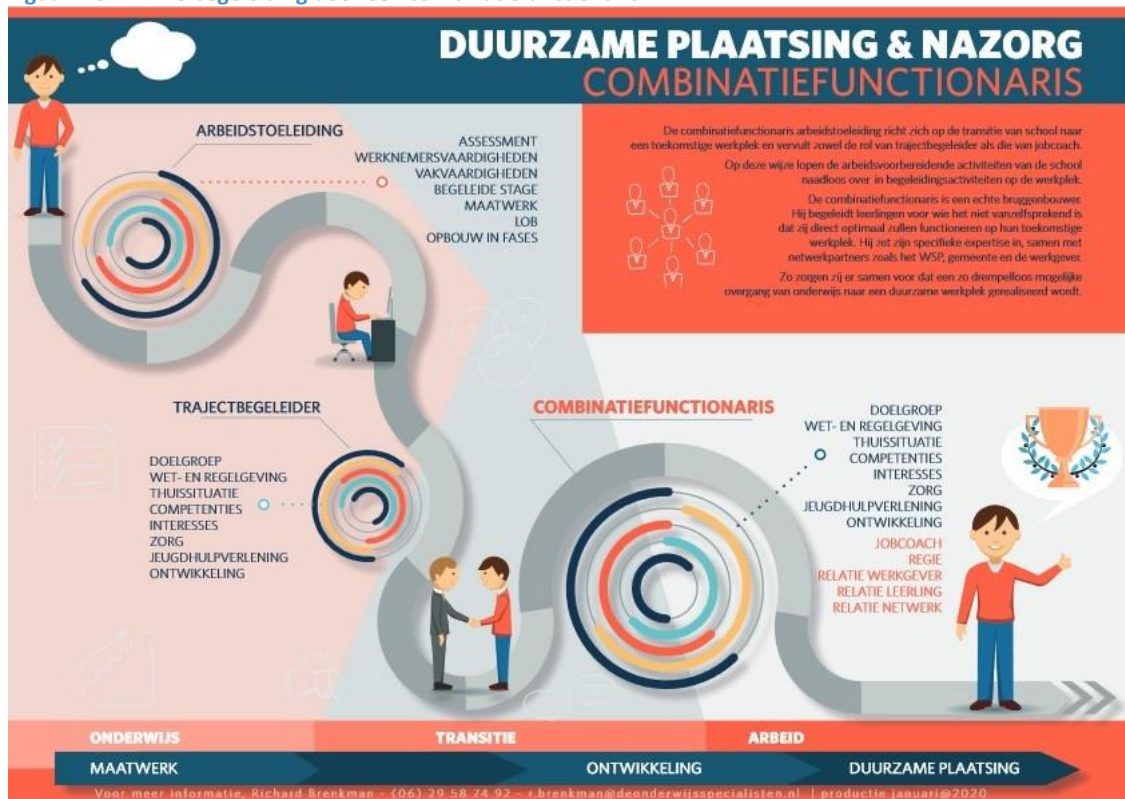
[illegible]

DUURZAME PLAATSING & NAZORG
COMBINATIEFUNCTIONARIS

ARBEIDSTOELEIDING

ASSESSMENT
WERKNEMERSVAARDIGHEDEN
VAKVAARDIGHEDEN
BEGELEIDE STAGE
MAATWERK
LOB
OPBOUW IN FASES

De combinatiefunctionaris arbeidstoeleiding richt zich op de transitie van school naar een toekomstige werkplek en vervult zowel de rol van trajectbegeleider als die van jobcoach.

Op deze wijze lopen de arbeidsvoorbereidende activiteiten van de school naadloos over in begeleidingsactiviteiten op de werkplek.

De combinatiefunctionaris is een echte bruggenbouwer. Hij begeleidt leerlingen voor wie het niet vanzelfsprekend is dat zij direct optimaal zullen functioneren op hun toekomstige werkplek. Hij zet zijn specifieke expertise in, samen met netwerkpartners zoals het WSP, gemeente en de werkgever.

Zo zorgen zij er samen voor dat een zo drempelloos mogelijke overgang van onderwijs naar een duurzame werkplek gerealiseerd wordt.

TRAJECTBEGELEIDER

DOELGROEP
WET- EN REGELGEVING
THUISSITUATIE
COMPETENTIES
INTERESSES
ZORG
JEUGDHULPVERLENING
ONTWIKKELING

COMBINATIEFUNCTIONARIS

DOELGROEP
WET- EN REGELGEVING
THUISSITUATIE
COMPETENTIES
INTERESSES
ZORG
JEUGDHULPVERLENING
ONTWIKKELING

JOBCOACH
REGIE
RELATIE WERKGEVER
RELATIE LEERLING
RELATIE NETWERK

ONDERWIJS
TRANSITIE
ARBEID

MAATWERK
ONTWIKKELING
DUURZAME PLAATSING

Voor meer informatie, Richard Brenkman - (06) 29 58 74 92 - r.brenkman@deonderwijsspecialisten.nl | productie januari 2020